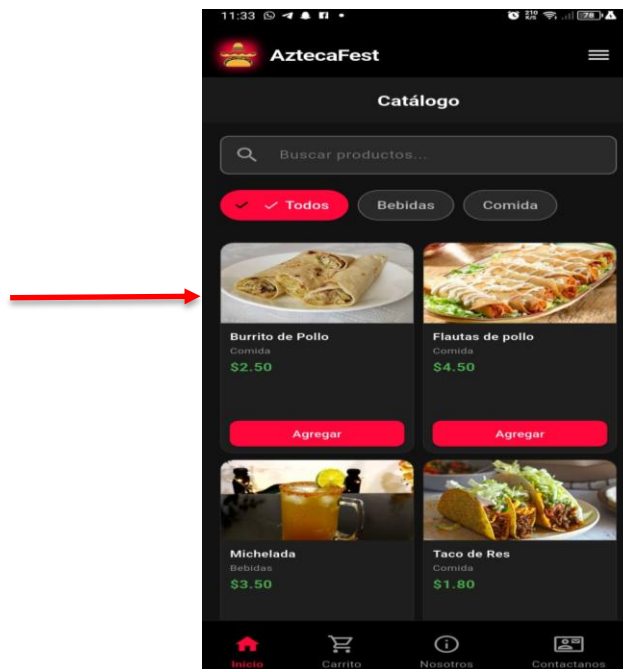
11:33

AztecaFest

Catálogo

Buscar productos...

Todos
Bebidas
Comida

Burrito de Pollo
Comida
$2.50
Agregar

Flautas de pollo
Comida
$4.50
Agregar

Michelada
Bebidas
$3.50

Taco de Res
Comida
$1.80

Inicio
Carrito
Nosotros
Contactanos